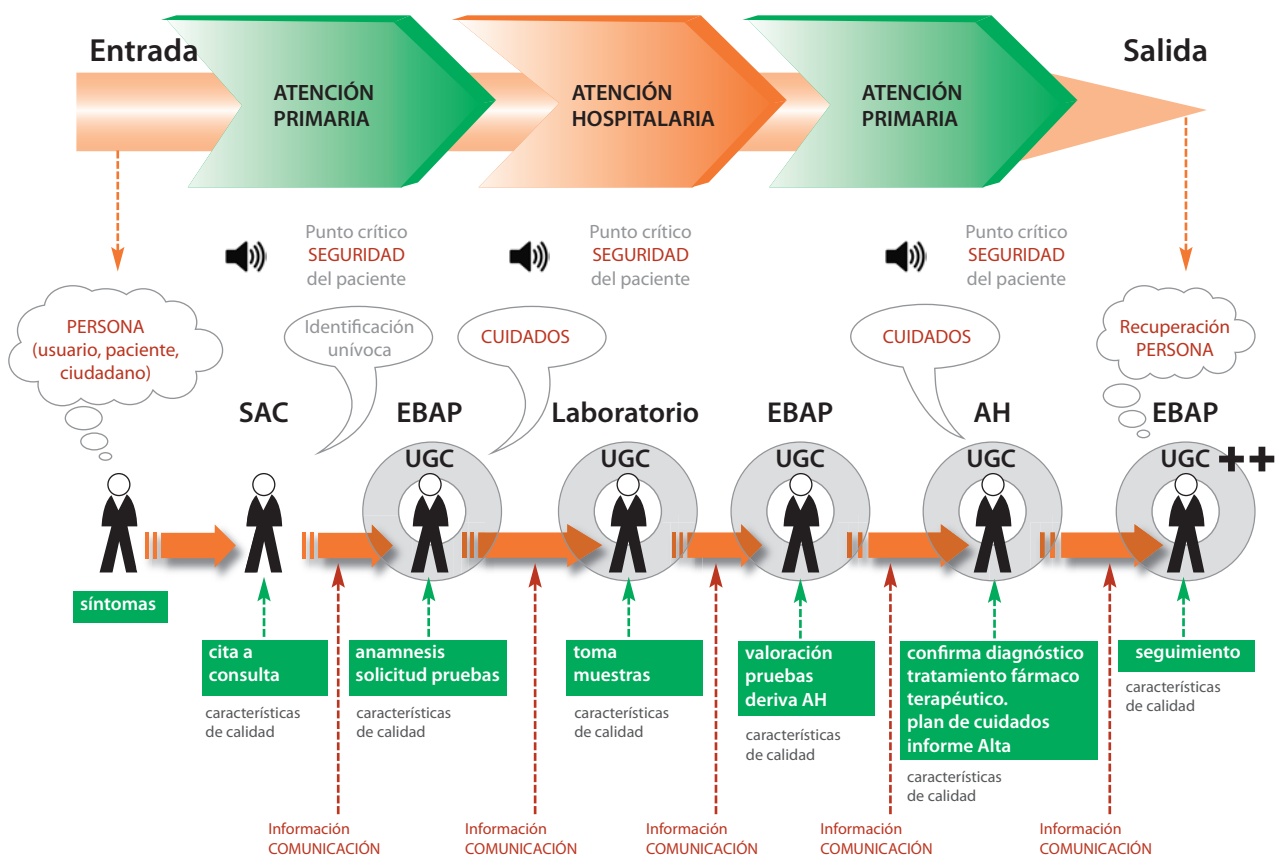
Entrada

ATENCIÓN PRIMARIA

ATENCIÓN HOSPITALARIA

ATENCIÓN PRIMARIA

Salida

Punto crítico SEGURIDAD del paciente

Punto crítico SEGURIDAD del paciente

Punto crítico SEGURIDAD del paciente

PERSONA (usuario, paciente, ciudadano)

Identificación unívoca

CUIDADOS

CUIDADOS

Recuperación PERSONA

SAC

EBAP

Laboratorio

EBAP

AH

EBAP

UGC

UGC

UGC

UGC

UGC ++

síntomas

cita a consulta

características de calidad

anamnesis solicitud pruebas

características de calidad

toma muestras

características de calidad

valoración pruebas deriva AH

características de calidad

confirma diagnóstico tratamiento fármaco terapéutico. plan de cuidados informe Alta

características de calidad

seguimiento

características de calidad

Información COMUNICACIÓN

Información COMUNICACIÓN

Información COMUNICACIÓN

Información COMUNICACIÓN

Información COMUNICACIÓN